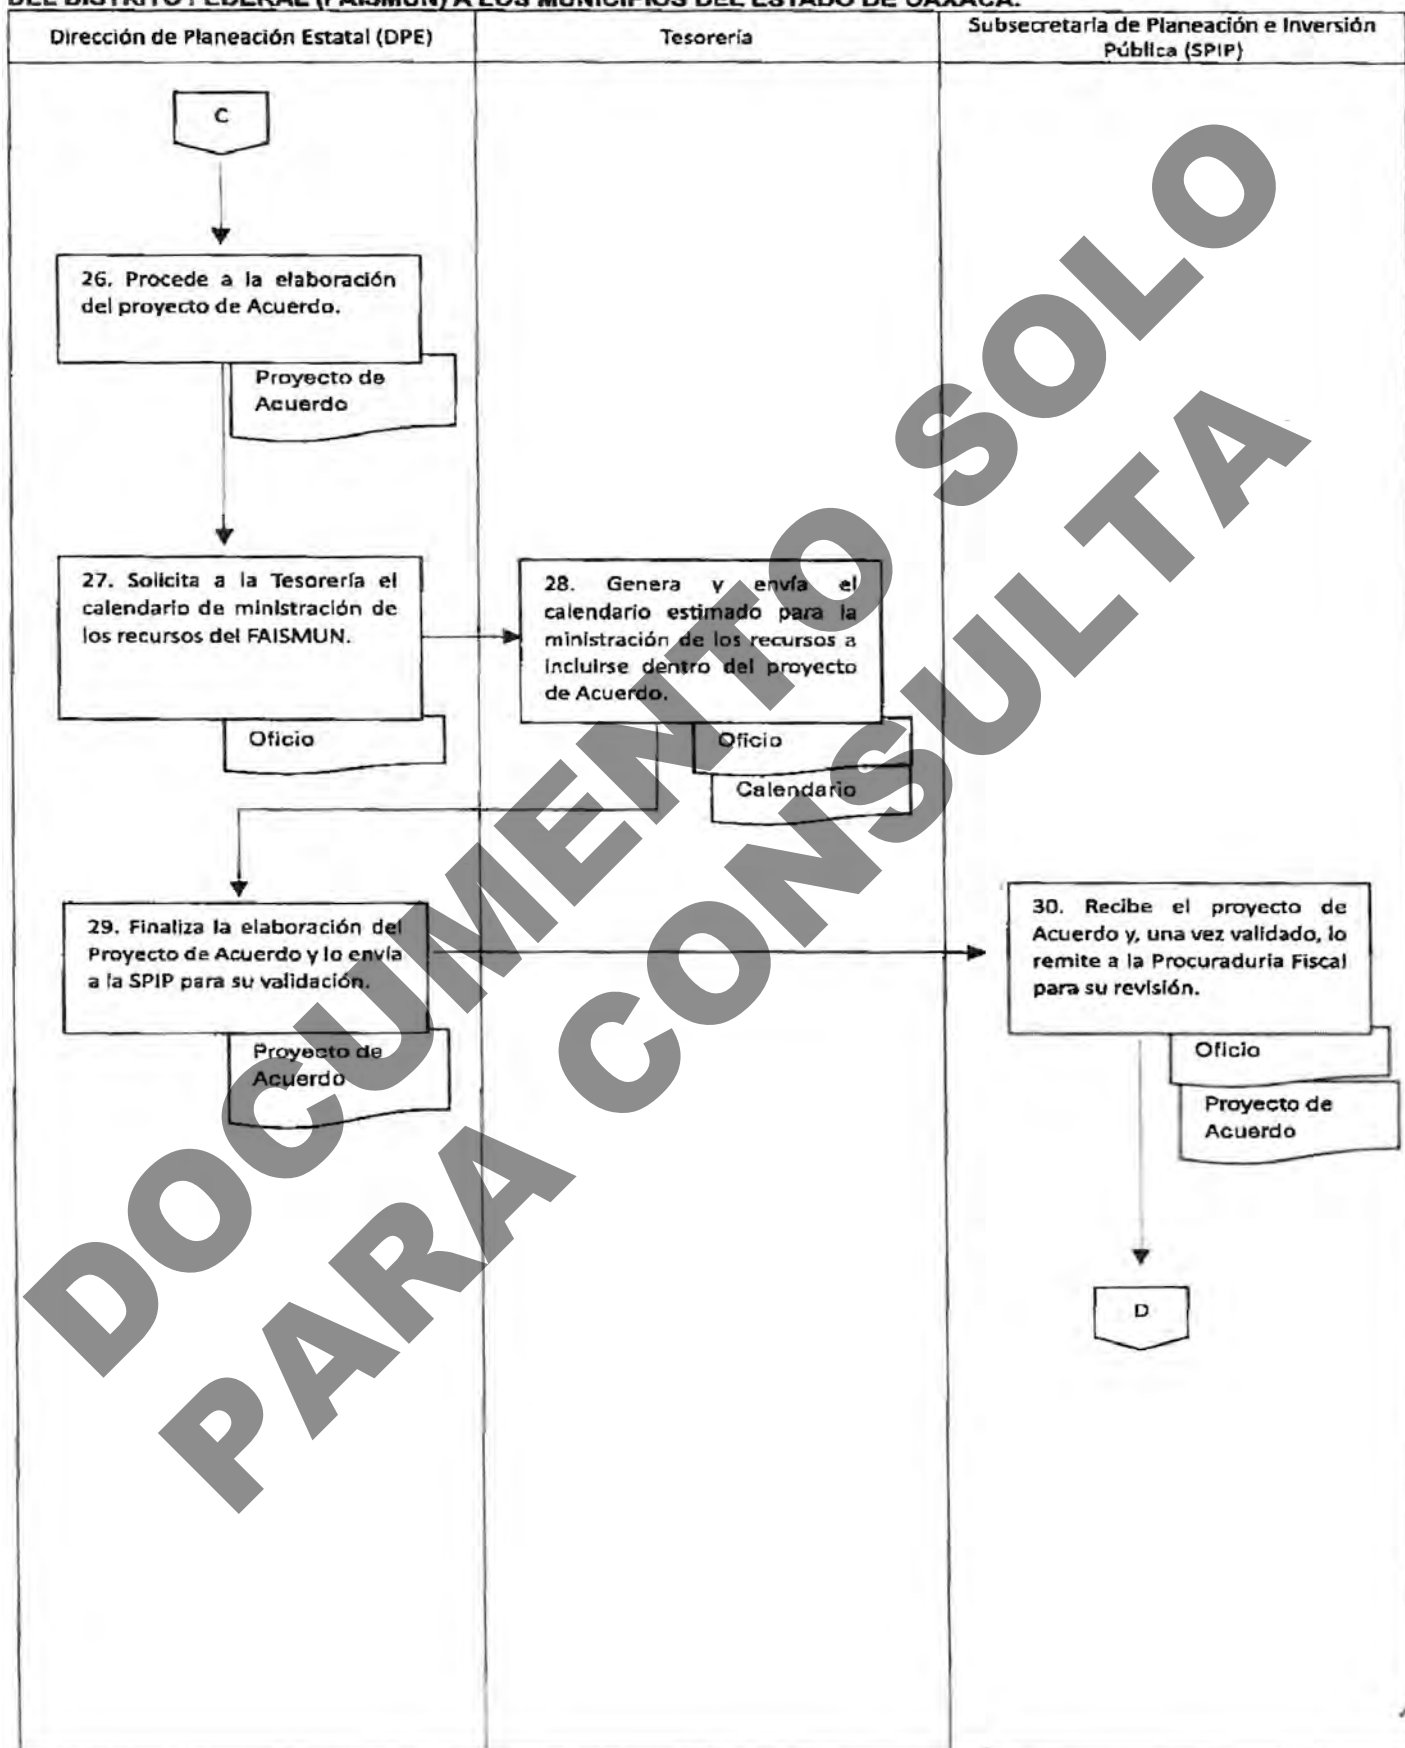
DEL DISTRITO FEDERAL (FAISMUN) A LOS MUNICIPIOS DEL ESTADO DE OAXACA.

| Dirección de Planeación Estatal (DPE) | Tesorería | Subsecretaría de Planeación e Inversión Pública (SPIP) |
|---|---|---|

C

26. Procede a la elaboración del proyecto de Acuerdo.

Proyecto de Acuerdo

27. Solicita a la Tesorería el calendario de ministración de los recursos del FAISMUN.

Oficio

28. Genera y envía el calendario estimado para la ministración de los recursos a incluirse dentro del proyecto de Acuerdo.

Oficio

Calendario

29. Finaliza la elaboración del Proyecto de Acuerdo y lo envía a la SPIP para su validación.

Proyecto de Acuerdo

30. Recibe el proyecto de Acuerdo y, una vez validado, lo remite a la Procuraduría Fiscal para su revisión.

Oficio

Proyecto de Acuerdo

D

DOCUMENTO SOLO PARA CONSULTA